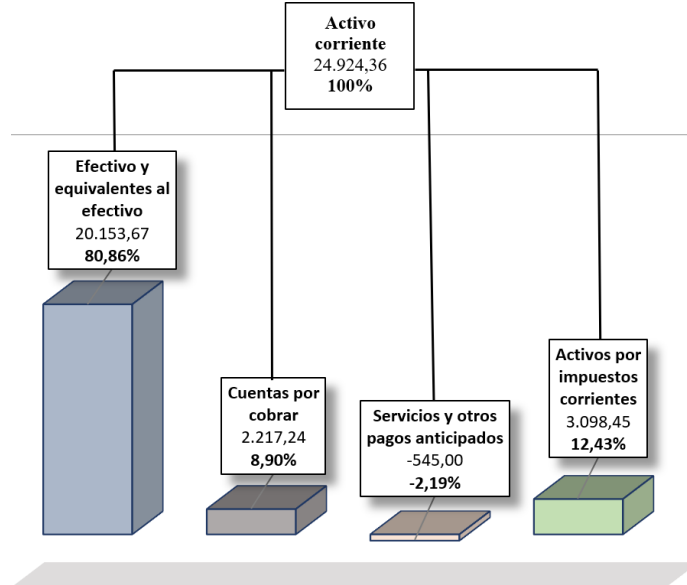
Activo corriente
24.924,36
100%

Efectivo y equivalentes al efectivo
20.153,67
80,86%

Cuentas por cobrar
2.217,24
8,90%

Servicios y otros pagos anticipados
-545,00
-2,19%

Activos por impuestos corrientes
3.098,45
12,43%